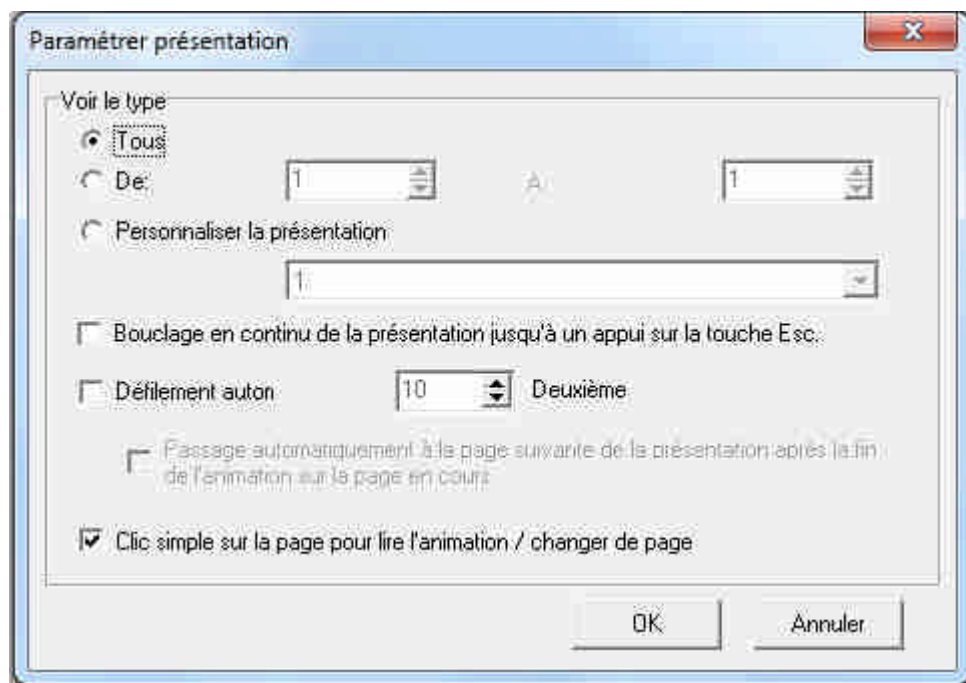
Paramétrer présentation

Voir le type

Tous

De: 1 A: 1

Personnaliser la présentation

1

Bouclage en continu de la présentation jusqu'à un appui sur la touche Esc.

Défilement auton 10 Deuxième

Passage automatiquement à la page suivante de la présentation après la fin de l'animation sur la page en cours

Clic simple sur la page pour lire l'animation / changer de page

OK

Annuler